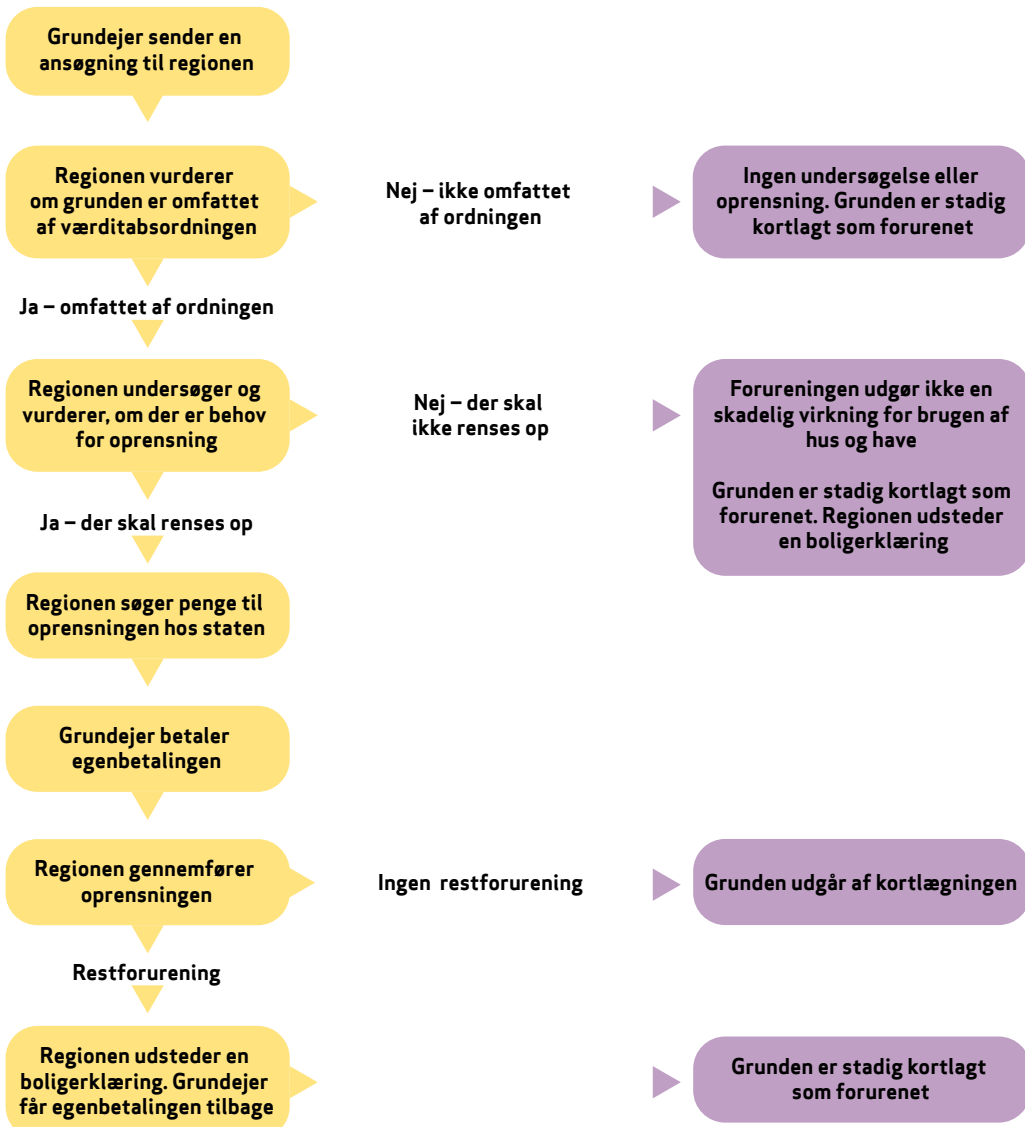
Grundejer sender en ansøgning til regionen

Regionen vurderer om grunden er omfattet af værditabsordningen

Nej – ikke omfattet af ordningen

Ingen undersøgelse eller oprensning. Grunden er stadig kortlagt som forurenet

Ja – omfattet af ordningen

Regionen undersøger og vurderer, om der er behov for oprensning

Nej – der skal ikke renses op

Forureningen udgør ikke en skadelig virkning for brugen af hus og have

Grunden er stadig kortlagt som forurenet. Regionen udsteder en boligerklæring

Ja – der skal renses op

Regionen søger penge til oprensningen hos staten

Grundejer betaler egenbetalingen

Regionen gennemfører oprensningen

Ingen restforurening

Grunden udgår af kortlægningen

Restforurening

Regionen udsteder en boligerklæring. Grundejer får egenbetalingen tilbage

Grunden er stadig kortlagt som forurenet